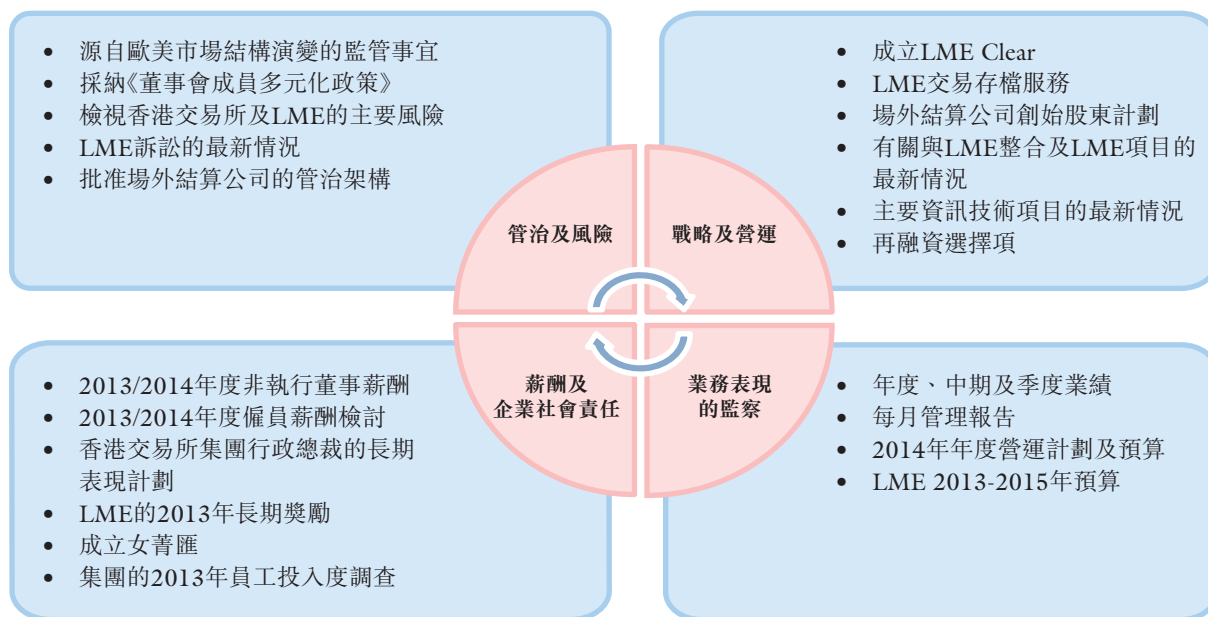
- 源自歐美市場結構演變的監管事宜
- 採納《董事會成員多元化政策》
- 檢視香港交易所及LME的主要風險
- LME訴訟的最新情況
- 批准場外結算公司的管治架構

管治及風險

戰略及營運

- 成立LME Clear
- LME交易存檔服務
- 場外結算公司創始股東計劃
- 有關與LME整合及LME項目的最新情況
- 主要資訊技術項目的最新情況
- 再融資選擇項

薪酬及企業社會責任

業務表現的監察

- 2013/2014年度非執行董事薪酬
- 2013/2014年度僱員薪酬檢討
- 香港交易所集團行政總裁的長期表現計劃
- LME的2013年長期獎勵
- 成立女菁匯
- 集團的2013年員工投入度調查

- 年度、中期及季度業績
- 每月管理報告
- 2014年年度營運計劃及預算
- LME 2013-2015年預算